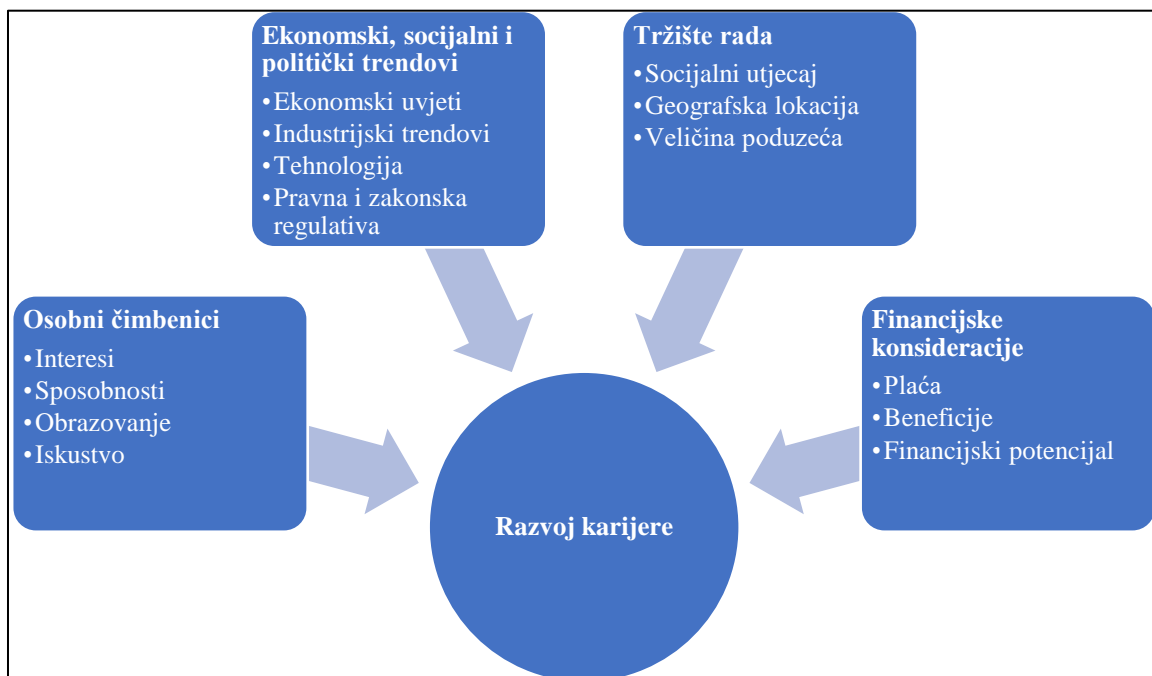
Ekonomski, socijalni i politički trendovi
•Ekonomski uvjeti
•Industrijski trendovi
•Tehnologija
•Pravna i zakonska regulativa

Tržište rada
•Socijalni utjecaj
•Geografska lokacija
•Veličina poduzeća

Osobni čimbenici
•Interesi
•Sposobnosti
•Obrazovanje
•Iskustvo

Financijske konsideracije
•Plaća
•Beneficije
•Financijski potencijal

Razvoj karijere